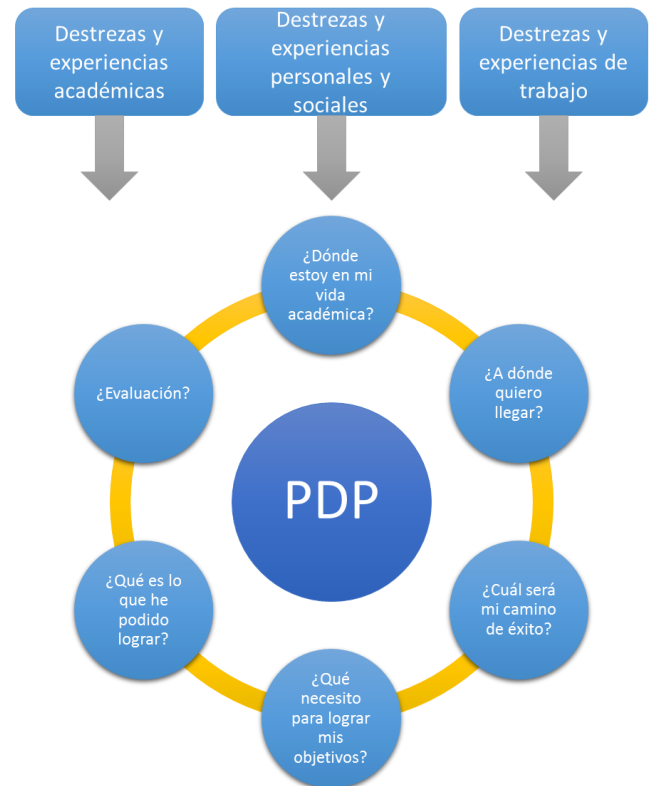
Destrezas y experiencias académicas

Destrezas y experiencias personales y sociales

Destrezas y experiencias de trabajo

¿Dónde estoy en mi vida académica?

¿A dónde quiero llegar?

¿Cuál será mi camino de éxito?

¿Qué necesito para lograr mis objetivos?

¿Qué es lo que he podido lograr?

¿Evaluación?

PDP